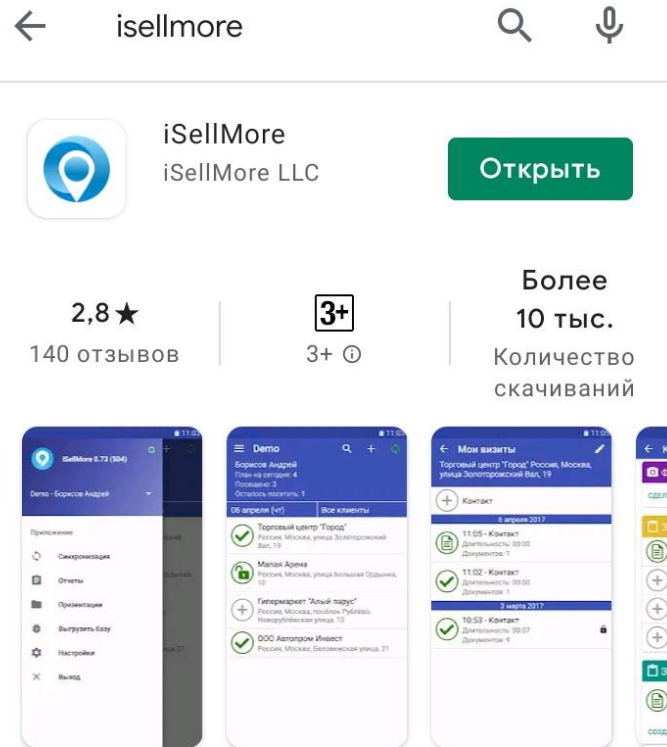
isellmore

iSellMore
iSellMore LLC

Открыть

2,8 ★
140 отзывов

3+
3+ ⓘ

Более 10 тыс.
Количество скачиваний

iSellMore 0.73 (504)
Demo - Борисов Андрей
Приложение
Синхронизация
Отчеты
Презентации
Выгрузить базу
Настройки
Выход

Demo
Борисов Андрей
План на сегодня: 4
Посещено: 3
Осталось посетить: 1
06 апреля (чт)
Все клиенты
Торговый центр "Город"
Россия, Москва, улица Золоторожский Вал, 19
Малая Арена
Россия, Москва, улица Большая Ордынка, 10
Гипермаркет "Алый парус"
Россия, Москва, посёлок Рублёво, Новорублёвская улица, 13
ООО Автопром Инвест
Россия, Москва, Беловежская улица, 21

Мои визиты
Торговый центр "Город" Россия, Москва, улица Золоторожский Вал, 19
Контакт
6 апреля 2017
11:05 - Контакт
Длительность: 00:00
Документов: 1
11:02 - Контакт
Длительность: 00:00
Документов: 1
3 марта 2017
10:53 - Контакт
Длительность: 00:07
Документов: 9